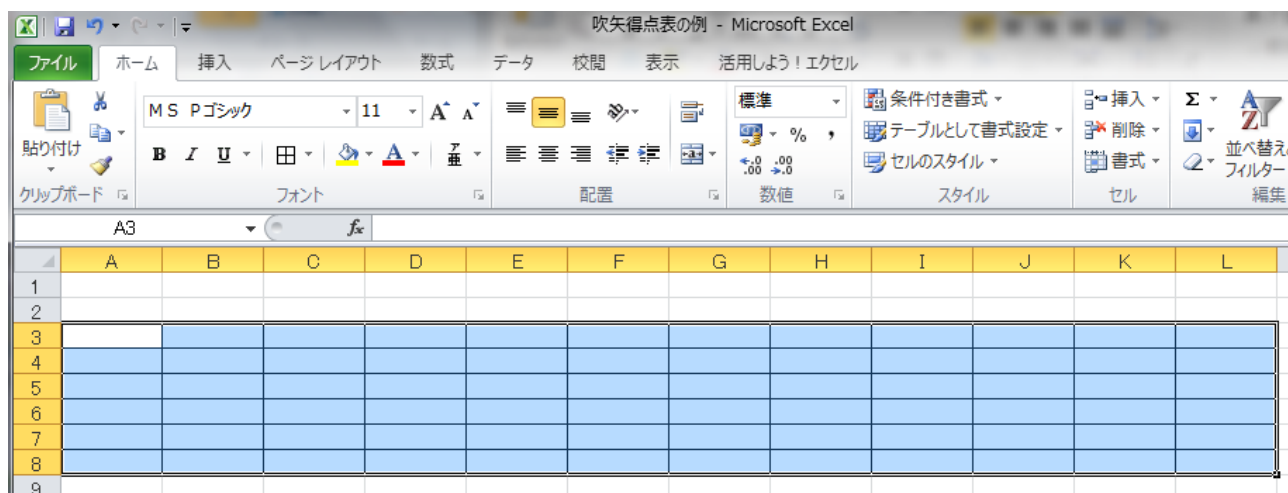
吹矢得点表の例 - Microsoft Excel

ファイル ホーム 挿入 ページ レイアウト 数式 データ 校閲 表示 活用しよう！エクセル

貼り付け
クリップボード

ＭＳ Ｐゴシック 11
B I U
フォント

配置

標準
%
数値

条件付き書式
テーブルとして書式設定
セルのスタイル
スタイル

挿入
削除
書式
セル

並べ替え
フィルター
編集

A3
$f_x$

| | A | B | C | D | E | F | G | H | I | J | K | L |
|---|---|---|---|---|---|---|---|---|---|---|---|---|
| 1 | | | | | | | | | | | | |
| 2 | | | | | | | | | | | | |
| 3 | | | | | | | | | | | | |
| 4 | | | | | | | | | | | | |
| 5 | | | | | | | | | | | | |
| 6 | | | | | | | | | | | | |
| 7 | | | | | | | | | | | | |
| 8 | | | | | | | | | | | | |
| 9 | | | | | | | | | | | | |